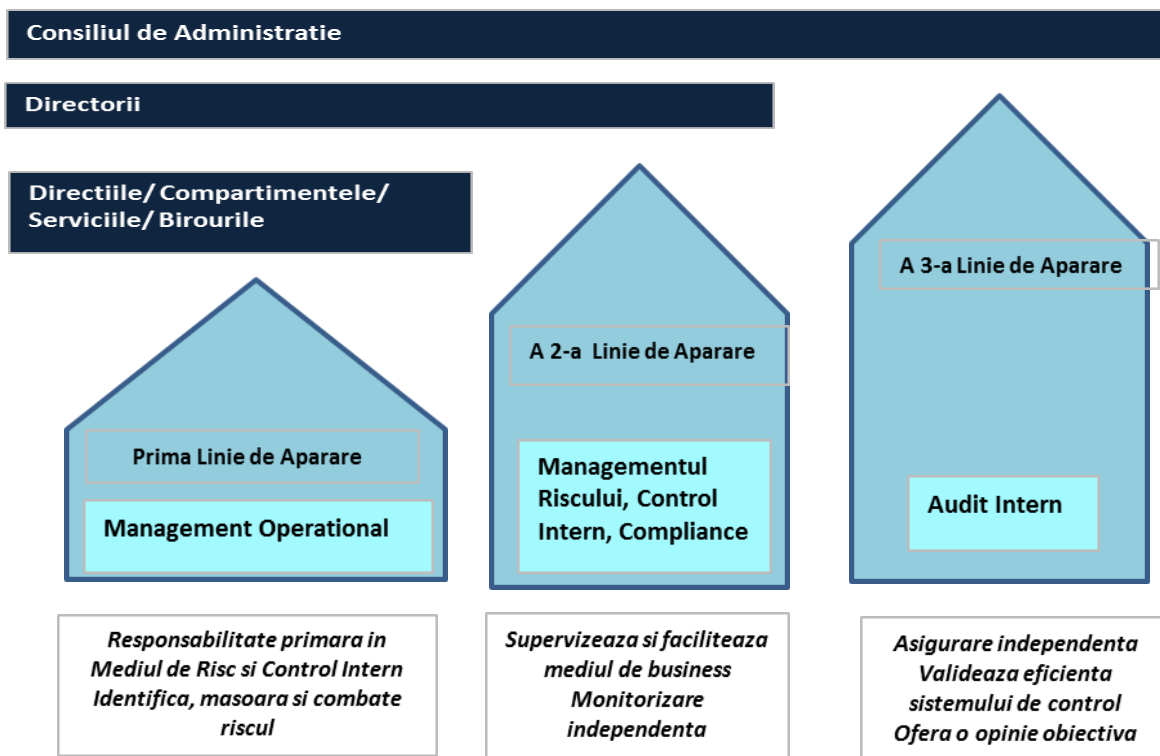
Consiliul de Administratie

Directorii

Directiile/ Compartimentele/ Serviciile/ Birourile

Prima Linie de Aparare

Management Operational

A 2-a Linie de Aparare

Managementul Riscului, Control Intern, Compliance

A 3-a Linie de Aparare

Audit Intern

*Responsabilitate primara in Mediul de Risc si Control Intern Identifica, masoara si combate riscul*

*Supervizeaza si faciliteaza mediul de business Monitorizare independenta*

*Asigurare independenta Valideaza eficienta sistemului de control Ofera o opinie obiectiva*